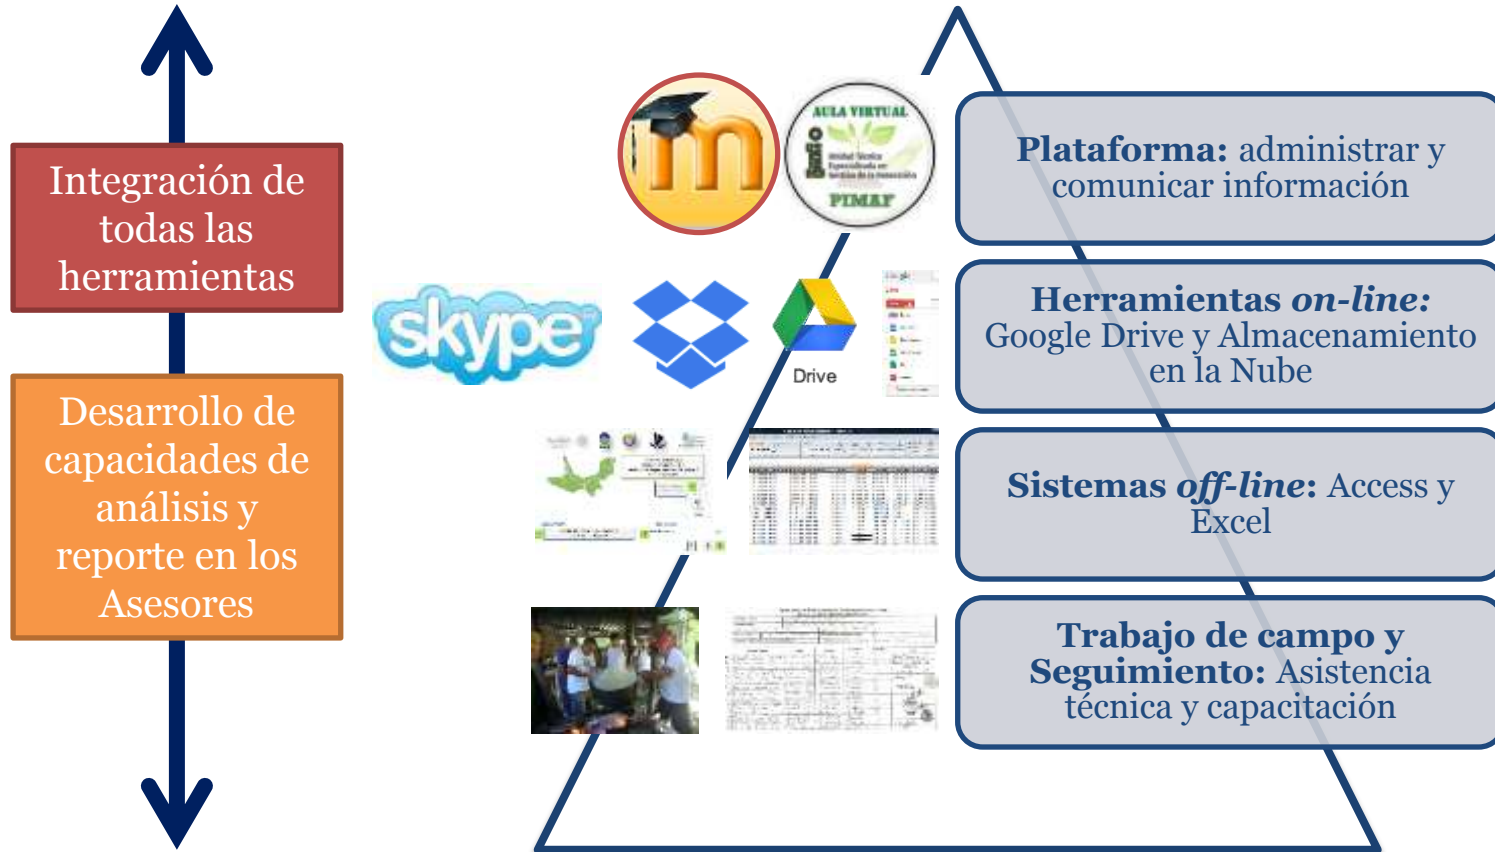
Integración de todas las herramientas

Desarrollo de capacidades de análisis y reporte en los Asesores

AULA VIRTUAL
PIMAF

skype

Drive

**Plataforma:** administrar y comunicar información

**Herramientas *on-line:*** Google Drive y Almacenamiento en la Nube

**Sistemas *off-line*:** Access y Excel

**Trabajo de campo y Seguimiento:** Asistencia técnica y capacitación